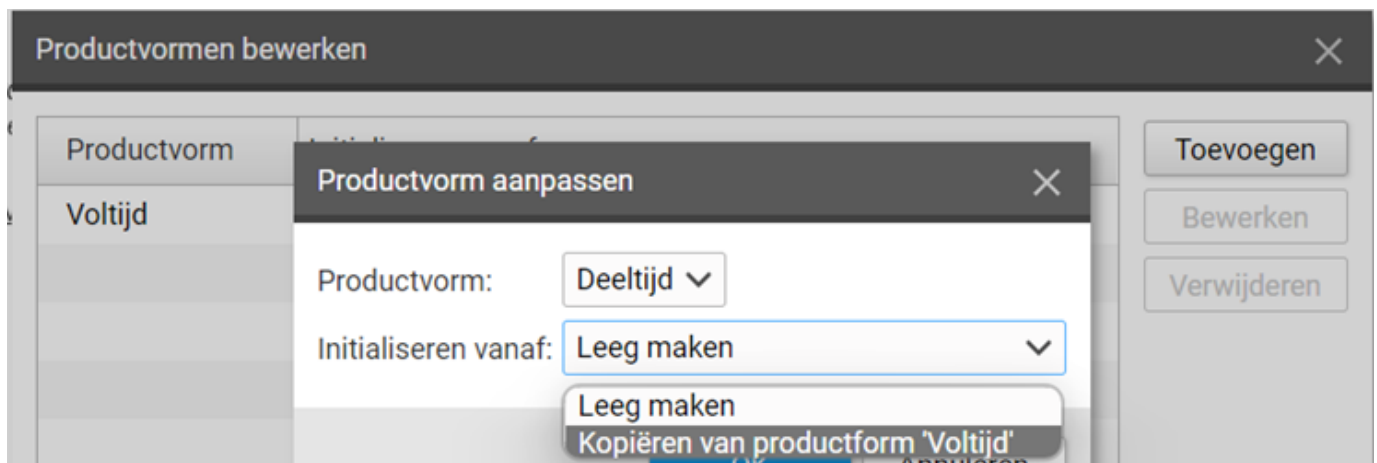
Productvormen bewerken

Productvorm | Initi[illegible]

Voltijd

Toevoegen
Bewerken
Verwijderen

Productvorm aanpassen

Productvorm: Deeltijd

Initialiseren vanaf: Leeg maken

Leeg maken
Kopiëren van productform 'Voltijd'